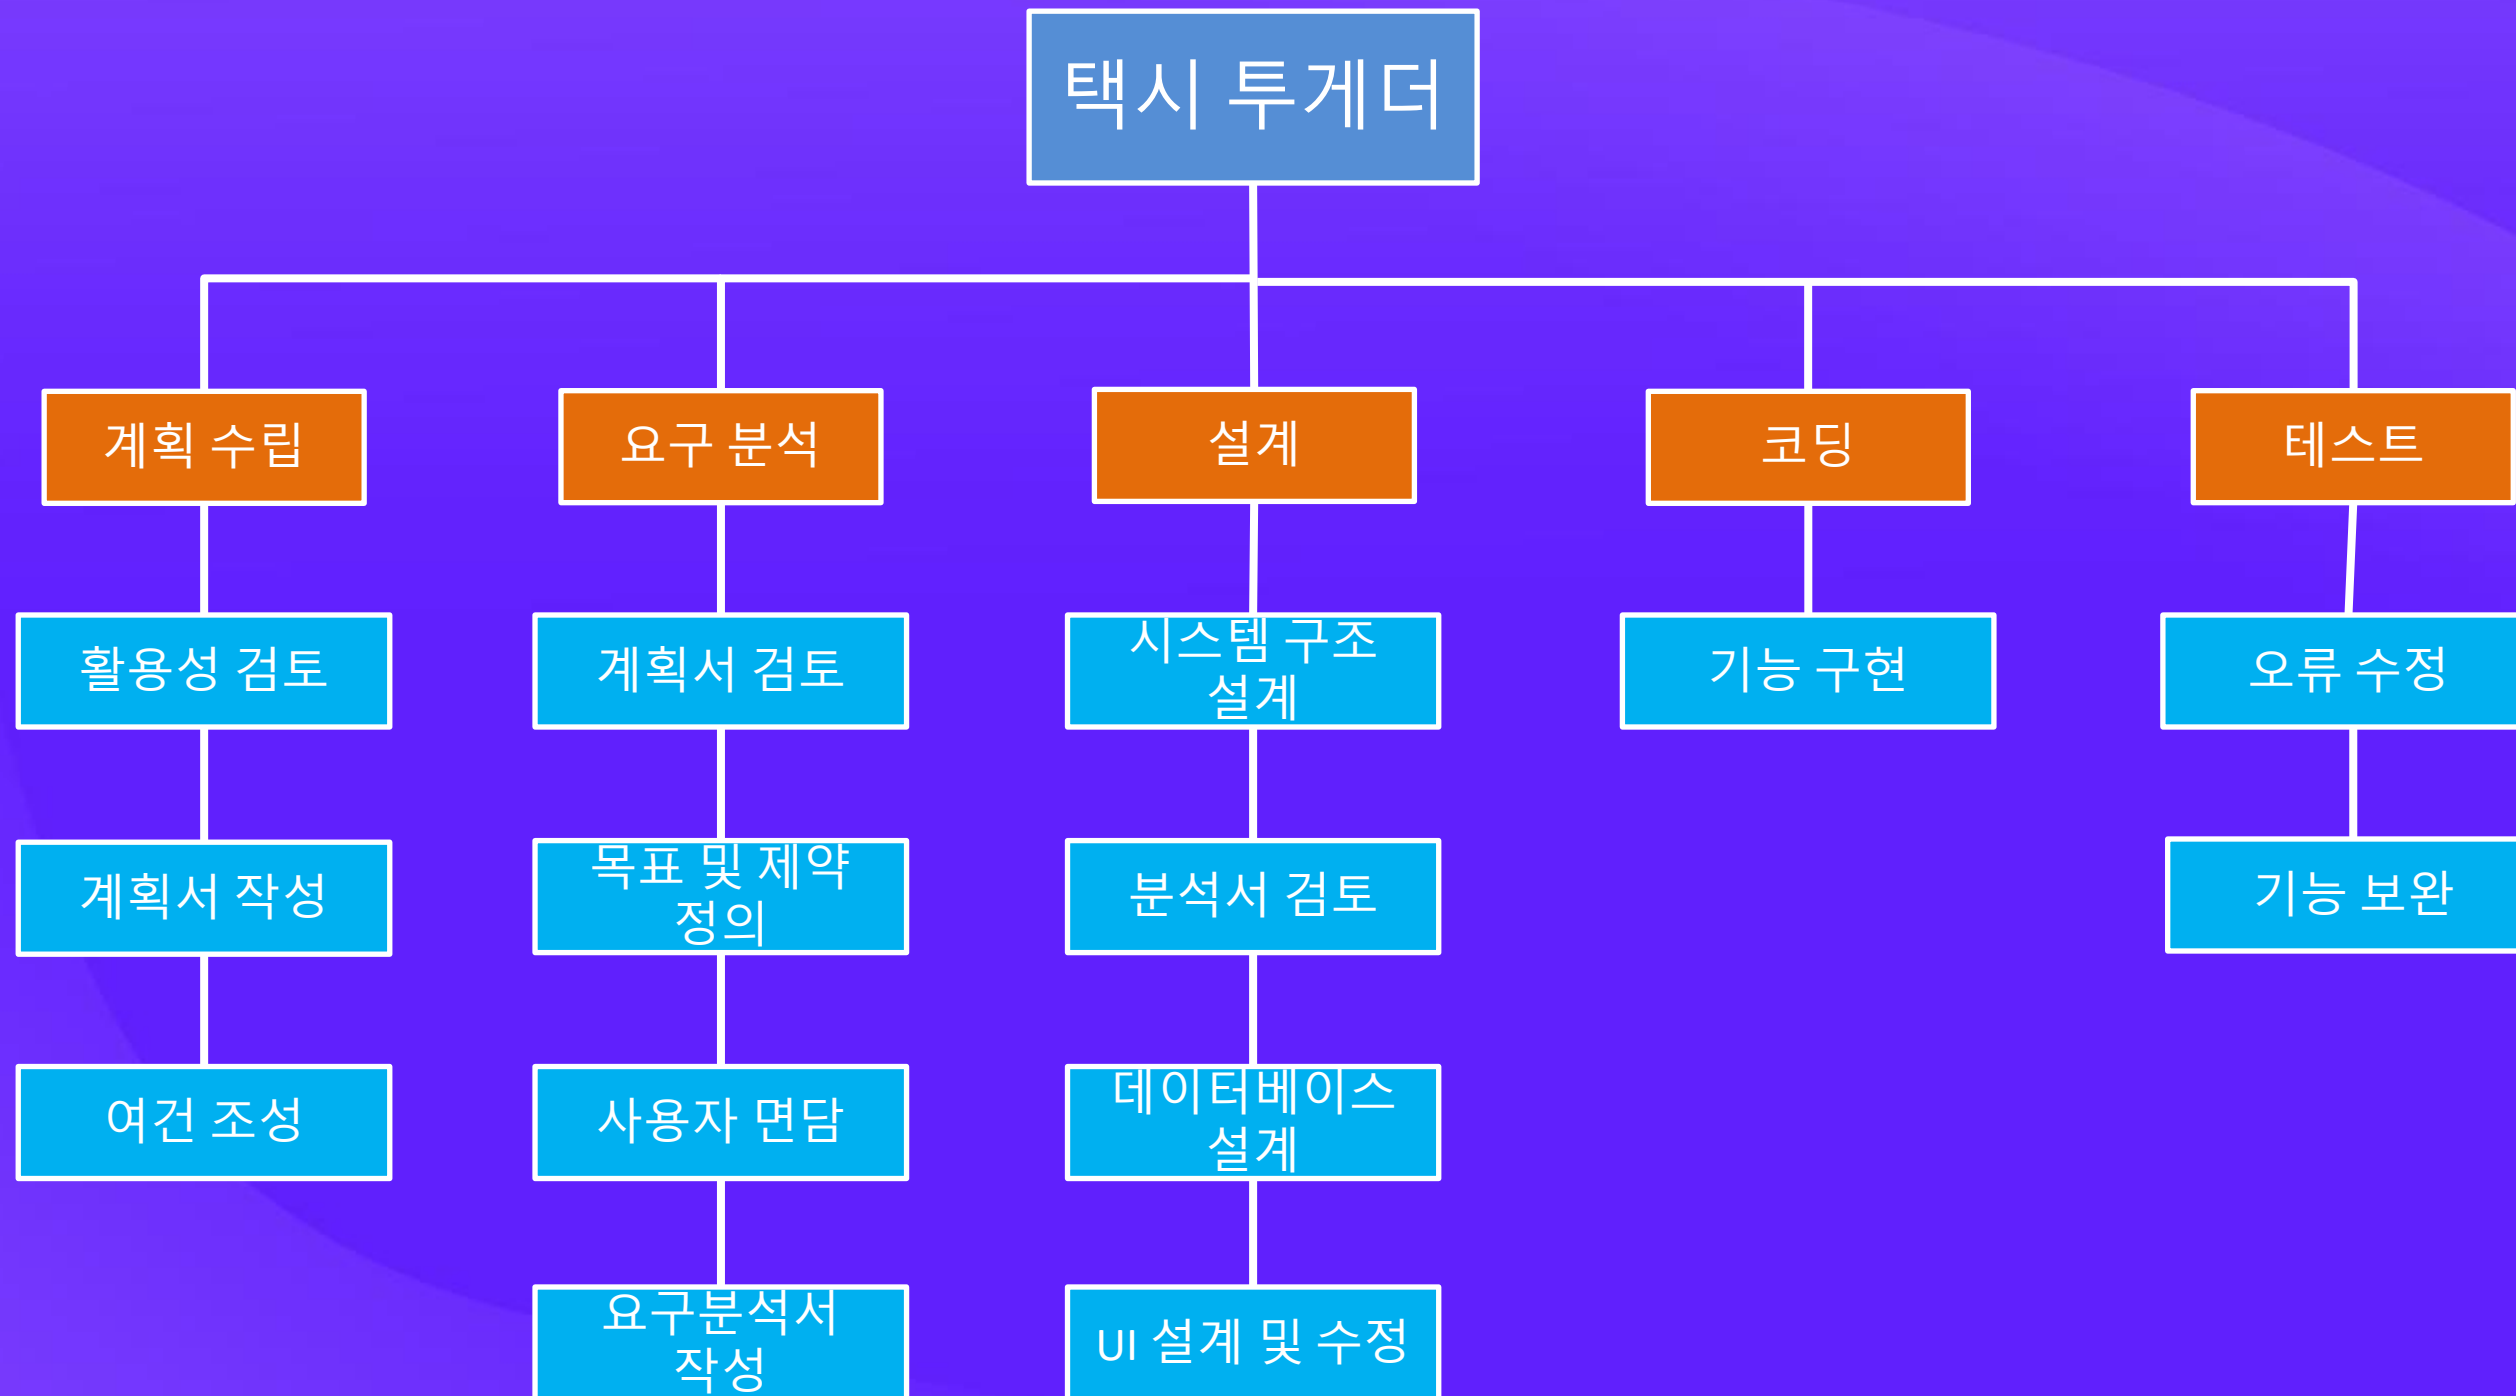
택시 투게더

계획 수립

활용성 검토

계획서 작성

여건 조성

요구 분석

계획서 검토

목표 및 제약 정의

사용자 면담

요구분석서 작성

설계

시스템 구조 설계

분석서 검토

데이터베이스 설계

UI 설계 및 수정

코딩

기능 구현

테스트

오류 수정

기능 보완